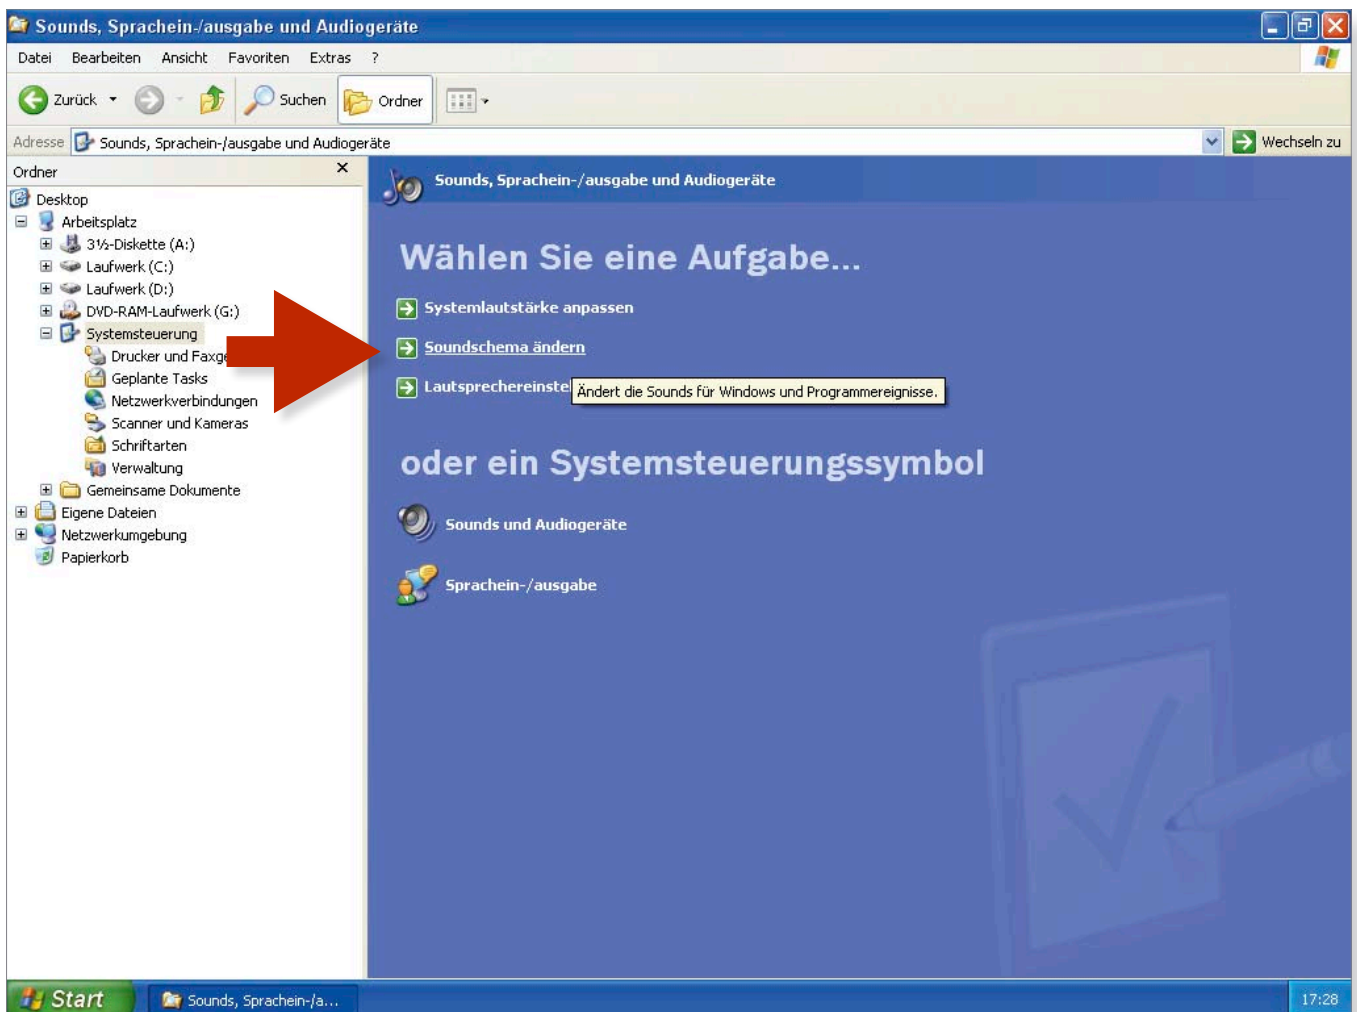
Sounds, Sprachein-/ausgabe und Audiogeräte

Datei Bearbeiten Ansicht Favoriten Extras ?

Zurück Suchen Ordner

Adresse Sounds, Sprachein-/ausgabe und Audiogeräte Wechseln zu

Ordner ×

Desktop
Arbeitsplatz
3½-Diskette (A:)
Laufwerk (C:)
Laufwerk (D:)
DVD-RAM-Laufwerk (G:)
Systemsteuerung
Drucker und Faxge
Geplante Tasks
Netzwerkverbindungen
Scanner und Kameras
Schriftarten
Verwaltung
Gemeinsame Dokumente
Eigene Dateien
Netzwerkumgebung
Papierkorb

Sounds, Sprachein-/ausgabe und Audiogeräte

Wählen Sie eine Aufgabe...

Systemlautstärke anpassen

Soundschema ändern

Lautsprechereinste

Ändert die Sounds für Windows und Programmereignisse.

oder ein Systemsteuerungssymbol

Sounds und Audiogeräte

Sprachein-/ausgabe

Start Sounds, Sprachein-/a... 17:28